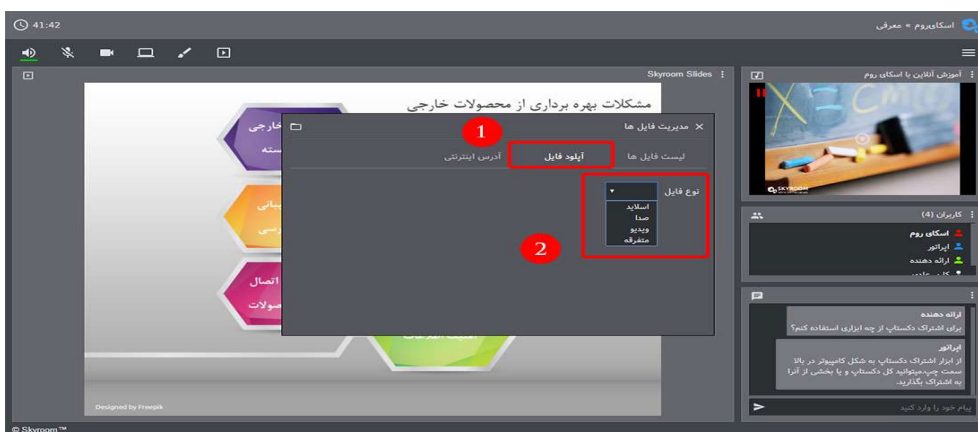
41:42

اسکای‌روم » معرفی

Skyroom Slides

آموزش آنلاین با اسکای روم

مشکلات بهره برداری از محصولات خارجی

خارجی

سته

یانی

رسی

اتصال

صولات

Designed by Freepik

مدیریت فایل ها

1

لیست فایل ها

آپلود فایل

آدرس اینترنتی

نوع فایل

اسلاید
صدا
ویدیو
متفرقه

2

کاربران (4)

اسکای روم
اپراتور
ارائه دهنده

ارائه دهنده
برای اشتراک دکستاپ از چه ابزاری استفاده کنم؟

اپراتور
از ابزار اشتراک دکستاپ به شکل کامپیوتر در بالا سمت چپ،میتوانید کل دکستاپ و یا بخشی از آنرا به اشتراک بگذارید.

پیام خود را وارد کنید

© Skyroom™